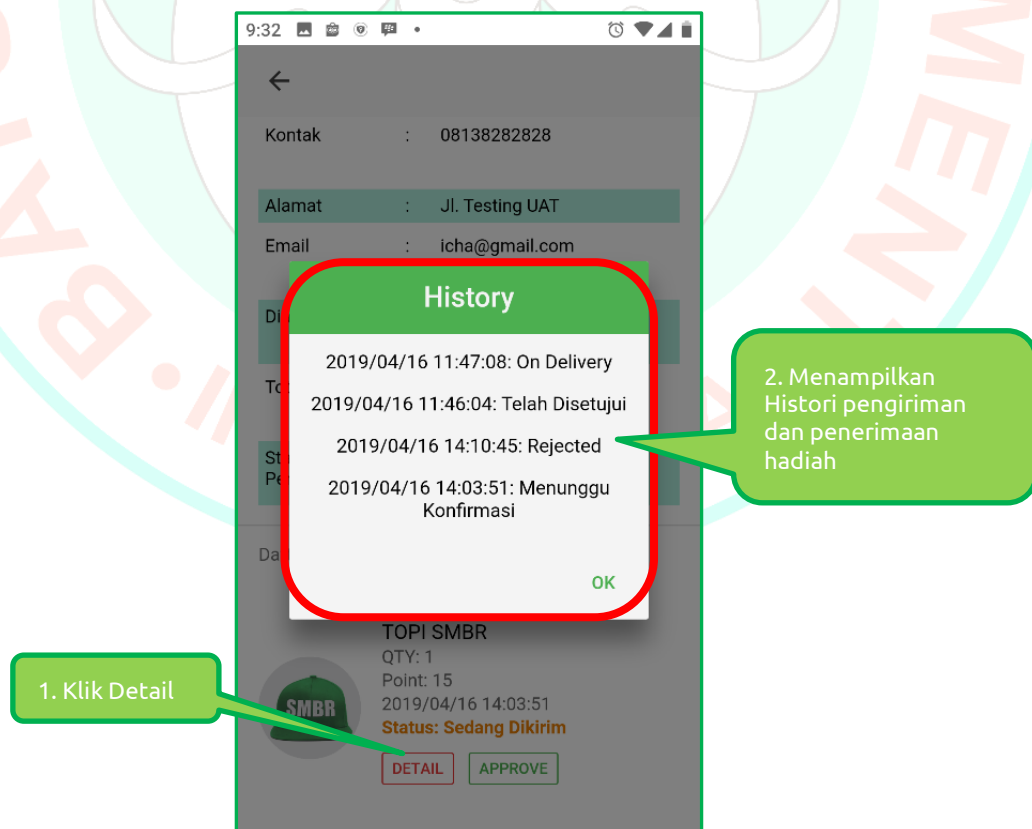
9:32

Kontak : 08138282828

Alamat : Jl. Testing UAT

Email : icha@gmail.com

Di

To

St
Pe

Da

History

2019/04/16 11:47:08: On Delivery

2019/04/16 11:46:04: Telah Disetujui

2019/04/16 14:10:45: Rejected

2019/04/16 14:03:51: Menunggu Konfirmasi

OK

2. Menampilkan Histori pengiriman dan penerimaan hadiah

TOPI SMBR
QTY: 1
Point: 15
2019/04/16 14:03:51
Status: Sedang Dikirim

SMBR

DETAIL APPROVE

1. Klik Detail